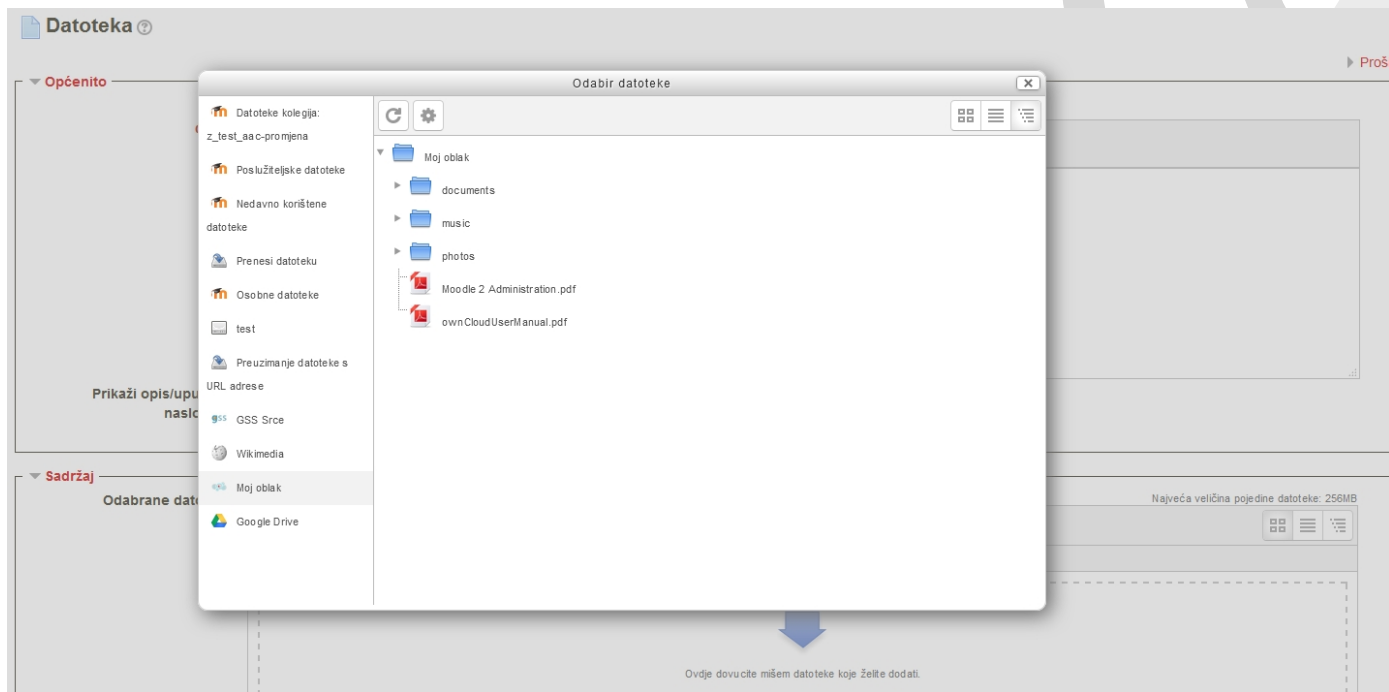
Datoteka

Prošl

Općenito

Prikaži opis/upu
naslo

Sadržaj

Odabrane dato

Odabir datoteke

Datoteke kolegija: z_test_aac-promjena

Poslužiteljske datoteke

Nedavno korištene datoteke

Prenesi datoteku

Osobne datoteke

test

Preuzimanje datoteke s URL adrese

GSS Srce

Wikimedia

Moj oblak

Google Drive

Moj oblak

documents

music

photos

Moodle 2 Administration.pdf

ownCloudUserManual.pdf

Najveća veličina pojedine datoteke: 256MB

Ovdje dovucite mišem datoteke koje želite dodati.